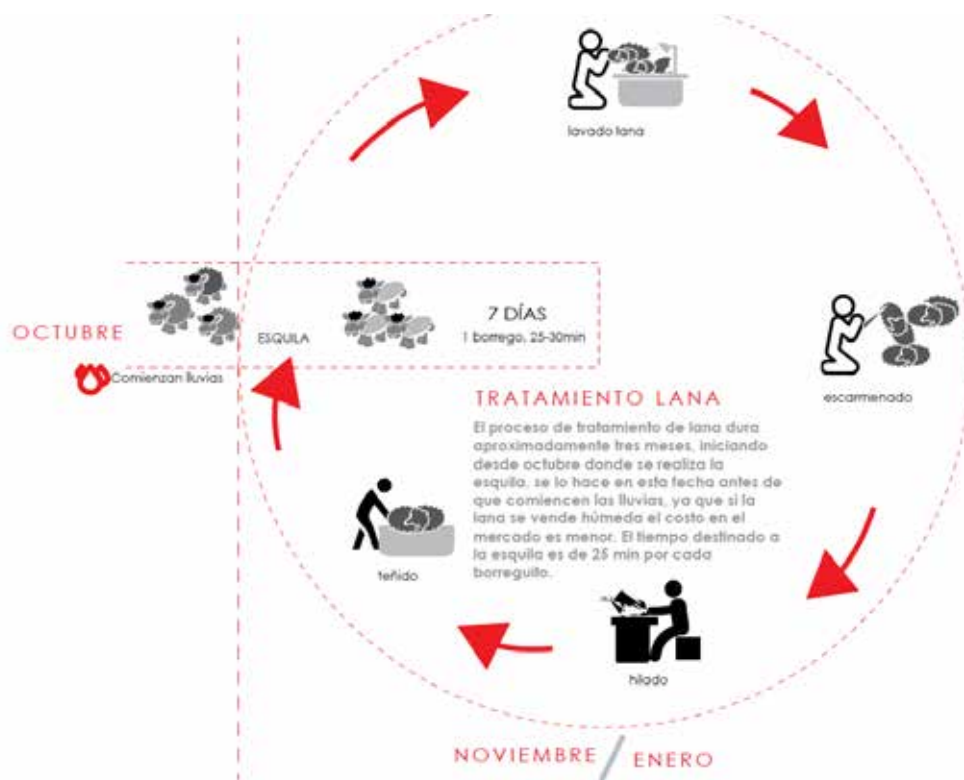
lavado lana

OCTUBRE

Comienzan lluvias

ESQUILA

7 DÍAS
1 borrego, 25-30min

escarmenado

TRATAMIENTO LANA

El proceso de tratamiento de lana dura aproximadamente tres meses, iniciando desde octubre donde se realiza la esquila, se lo hace en esta fecha antes de que comiencen las lluvias, ya que si la lana se vende húmeda el costo en el mercado es menor. El tiempo destinado a la esquila es de 25 min por cada borreguito.

teñido

hilado

NOVIEMBRE / ENERO